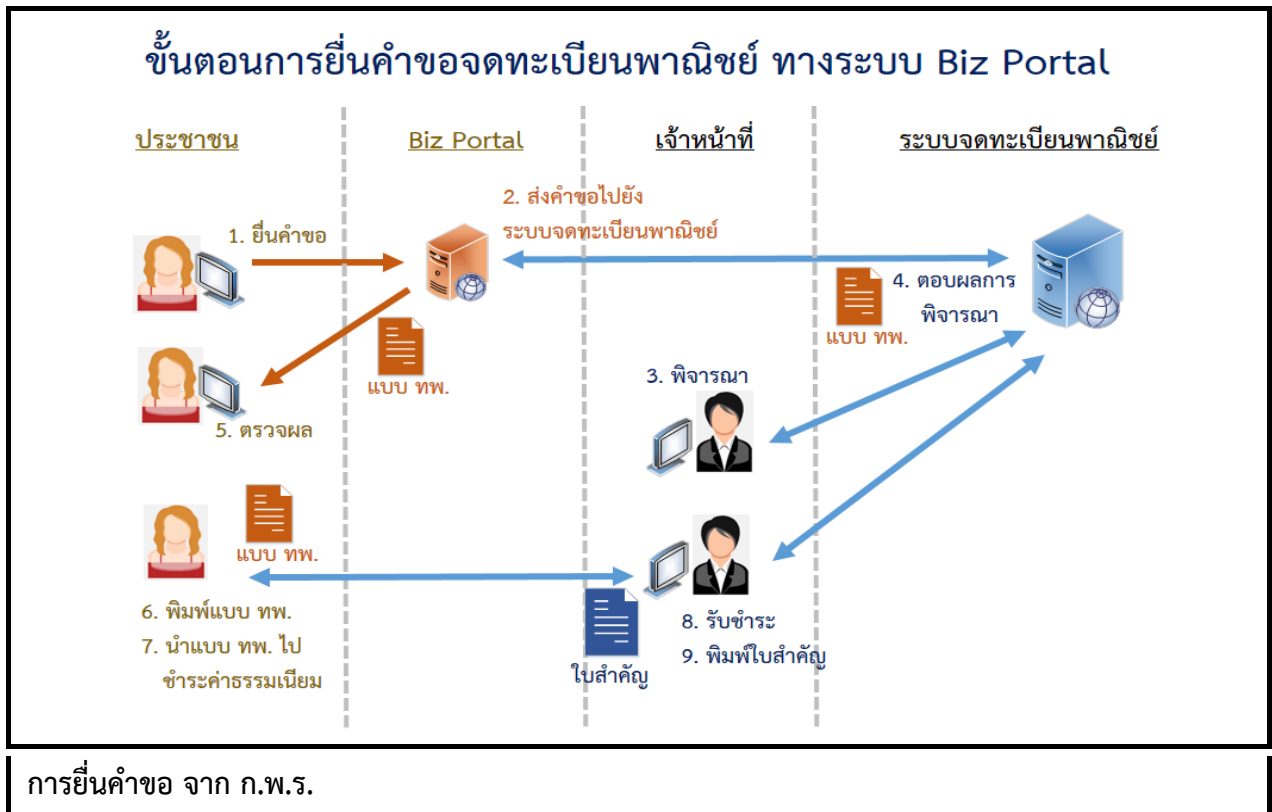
ขั้นตอนการยื่นคำขอจดทะเบียนพาณิชย์ ทางระบบ Biz Portal

ประชาชน

Biz Portal

เจ้าหน้าที่

ระบบจดทะเบียนพาณิชย์

1. ยื่นคำขอ

2. ส่งคำขอไปยัง ระบบจดทะเบียนพาณิชย์

4. ตอบผลการ พิจารณา

แบบ ทพ.

แบบ ทพ.

3. พิจารณา

5. ตรวจผล

แบบ ทพ.

6. พิมพ์แบบ ทพ.

7. นำแบบ ทพ. ไป ชำระค่าธรรมเนียม

ใบสำคัญ

8. รับชำระ

9. พิมพ์ใบสำคัญ

การยื่นคำขอ จาก ก.พ.ร.